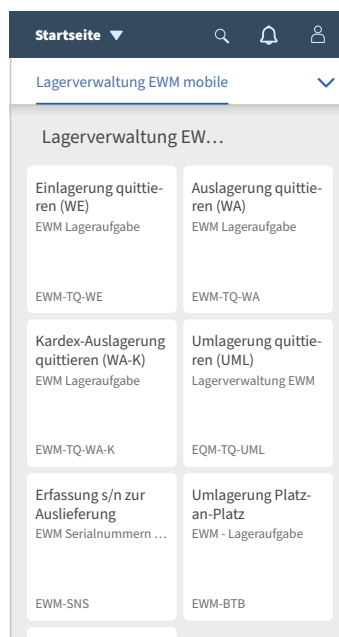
Startseite

Lagerverwaltung EWM mobile

Lagerverwaltung EW…

Einlagerung quittieren (WE)
EWM Lageraufgabe
EWM-TQ-WE

Auslagerung quittieren (WA)
EWM Lageraufgabe
EWM-TQ-WA

Kardex-Auslagerung quittieren (WA-K)
EWM Lageraufgabe
EWM-TQ-WA-K

Umlagerung quittieren (UML)
Lagerverwaltung EWM
EQM-TQ-UML

Erfassung s/n zur Auslieferung
EWM Serialnummern …
EWM-SNS

Umlagerung Platz-an-Platz
EWM - Lageraufgabe
EWM-BTB